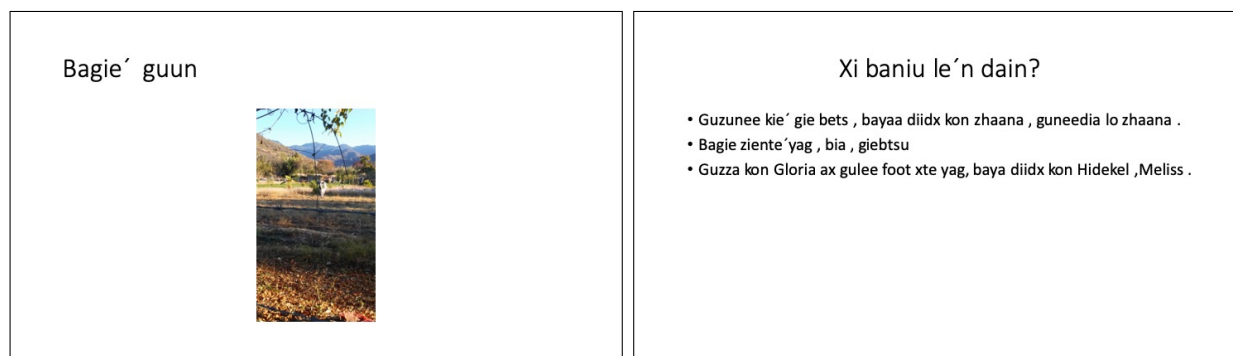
Bagie´ guun

Xi baniu le´n dain?

• Guzunee kie´ gie bets , bayaa diidx kon zhaana , guneedia lo zhaana .
• Bagie ziente´yag , bia , giebtsu
• Guzza kon Gloria ax gulee foot xte yag, baya diidx kon Hidekel ,Meliss .